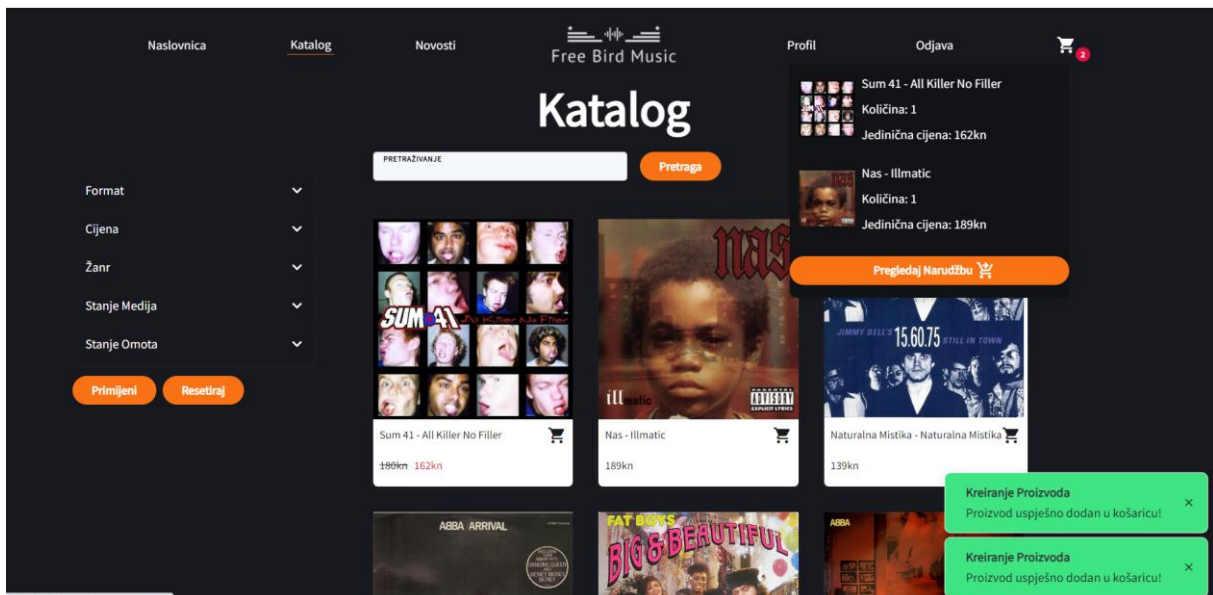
Naslovnica
Katalog
Novosti
Free Bird Music
Profil
Odjava
2

Sum 41 - All Killer No Filler
Količina: 1
Jedinična cijena: 162kn

Nas - Illmatic
Količina: 1
Jedinična cijena: 189kn

Pregledaj Narudžbu

Katalog

PRETRAŽIVANJE
Pretraga

Format
Cijena
Žanr
Stanje Medija
Stanje Omota

Primijeni
Resetiraj

SUM 41 All Killer No Filler

Sum 41 - All Killer No Filler
~~180kn~~ 162kn

NAS
illmatic
PARENTAL ADVISORY EXPLICIT LYRICS
Nas - Illmatic
189kn

JIMMY BELL'S 15.60.75 STILL IN TOWN
Naturalna Mistika - Naturalna Mistika
139kn

Kreiranje Proizvoda
Proizvod uspješno dodan u košaricu!
×

Kreiranje Proizvoda
Proizvod uspješno dodan u košaricu!
×

ABBA ARRIVAL
DANCING QUEEN
MONEY MONEY MONEY

FAT BOYS
BIG & BEAUTIFUL

ABBA